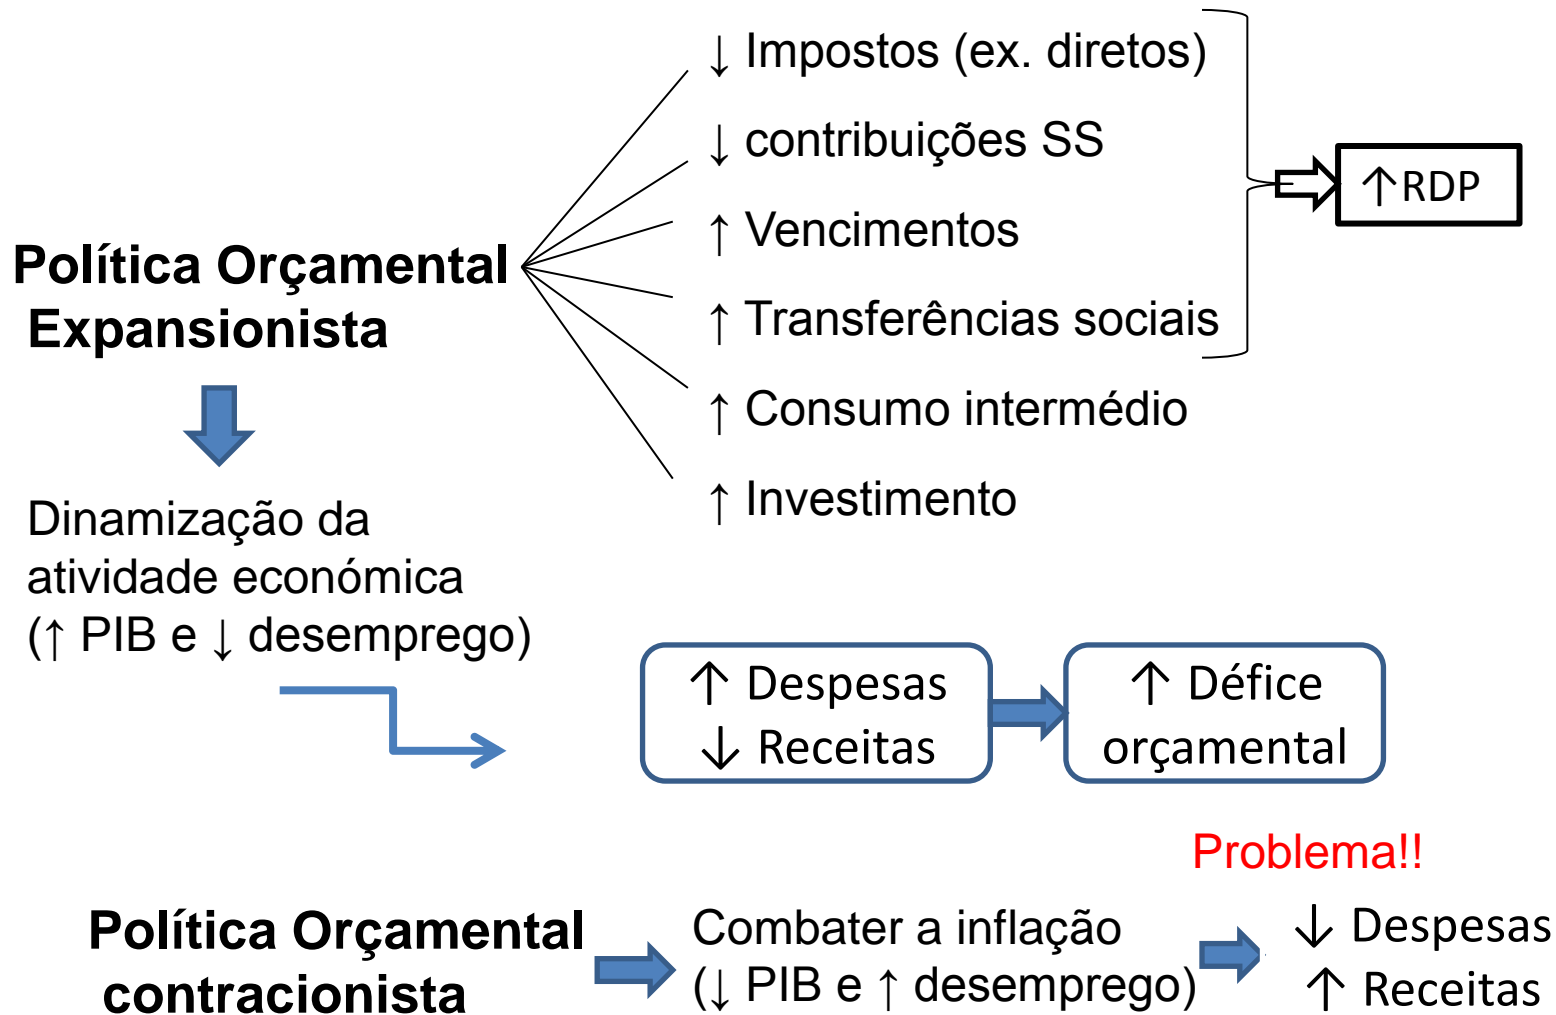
↓ Impostos (ex. diretos)
↓ contribuições SS
↑ Vencimentos
↑ Transferências sociais
↑ Consumo intermédio
↑ Investimento

↑RDP

Política Orçamental Expansionista

Dinamização da atividade económica (↑ PIB e ↓ desemprego)

↑ Despesas
↓ Receitas

↑ Défice orçamental

Problema!!

Política Orçamental contracionista

Combater a inflação (↓ PIB e ↑ desemprego)

↓ Despesas
↑ Receitas